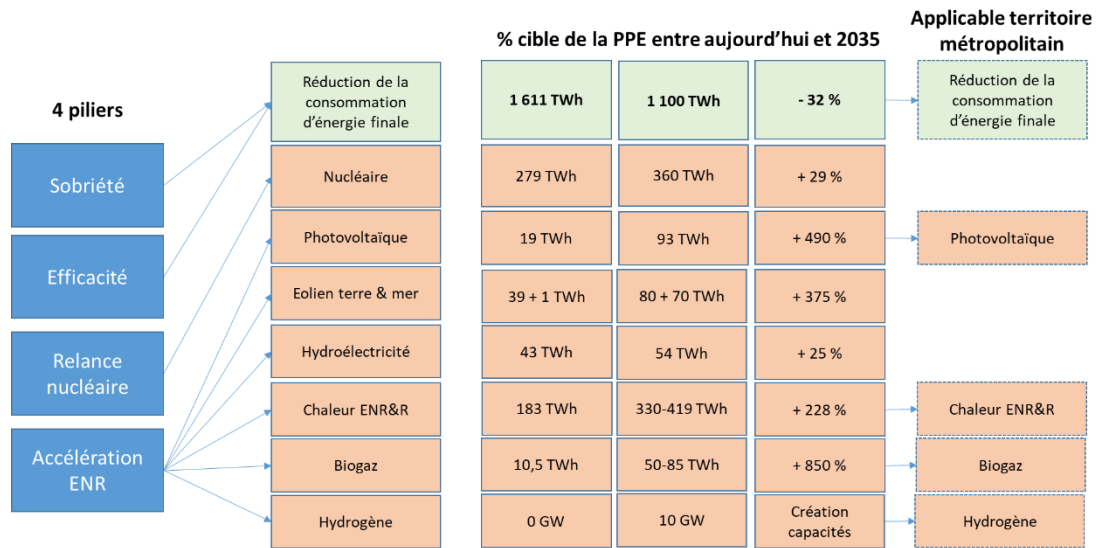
4 piliers

Sobriété

Efficacité

Relance nucléaire

Accélération ENR

% cible de la PPE entre aujourd'hui et 2035

Applicable territoire métropolitain

| | | | | |
|---|---|---|---|---|
| Réduction de la consommation d'énergie finale | 1 611 TWh | 1 100 TWh | - 32 % | Réduction de la consommation d'énergie finale |
| Nucléaire | 279 TWh | 360 TWh | + 29 % | |
| Photovoltaïque | 19 TWh | 93 TWh | + 490 % | Photovoltaïque |
| Eolien terre & mer | 39 + 1 TWh | 80 + 70 TWh | + 375 % | |
| Hydroélectricité | 43 TWh | 54 TWh | + 25 % | |
| Chaleur ENR&R | 183 TWh | 330-419 TWh | + 228 % | Chaleur ENR&R |
| Biogaz | 10,5 TWh | 50-85 TWh | + 850 % | Biogaz |
| Hydrogène | 0 GW | 10 GW | Création capacités | Hydrogène |